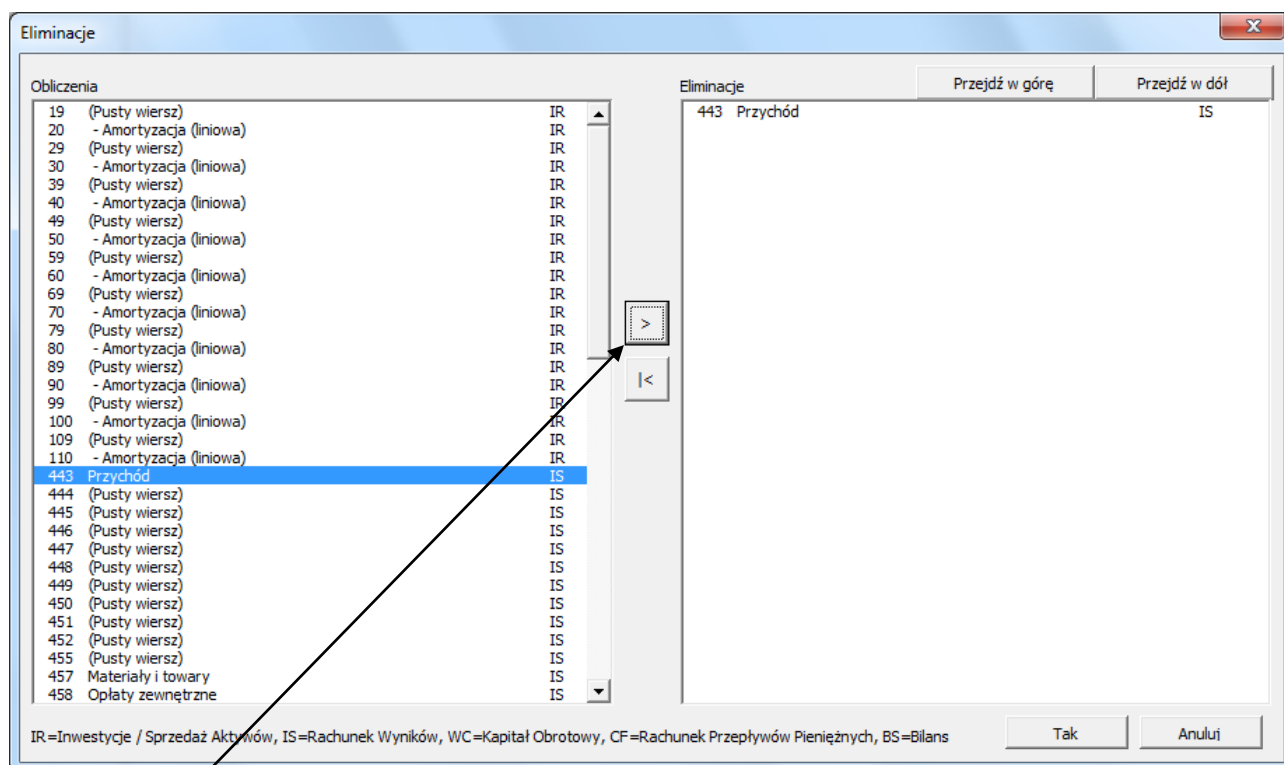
Eliminacje

Obliczenia

| | | |
|---|---|---|
| 19 | (Pusty wiersz) | IR |
| 20 | - Amortyzacja (liniowa) | IR |
| 29 | (Pusty wiersz) | IR |
| 30 | - Amortyzacja (liniowa) | IR |
| 39 | (Pusty wiersz) | IR |
| 40 | - Amortyzacja (liniowa) | IR |
| 49 | (Pusty wiersz) | IR |
| 50 | - Amortyzacja (liniowa) | IR |
| 59 | (Pusty wiersz) | IR |
| 60 | - Amortyzacja (liniowa) | IR |
| 69 | (Pusty wiersz) | IR |
| 70 | - Amortyzacja (liniowa) | IR |
| 79 | (Pusty wiersz) | IR |
| 80 | - Amortyzacja (liniowa) | IR |
| 89 | (Pusty wiersz) | IR |
| 90 | - Amortyzacja (liniowa) | IR |
| 99 | (Pusty wiersz) | IR |
| 100 | - Amortyzacja (liniowa) | IR |
| 109 | (Pusty wiersz) | IR |
| 110 | - Amortyzacja (liniowa) | IR |
| 443 | Przychód | IS |
| 444 | (Pusty wiersz) | IS |
| 445 | (Pusty wiersz) | IS |
| 446 | (Pusty wiersz) | IS |
| 447 | (Pusty wiersz) | IS |
| 448 | (Pusty wiersz) | IS |
| 449 | (Pusty wiersz) | IS |
| 450 | (Pusty wiersz) | IS |
| 451 | (Pusty wiersz) | IS |
| 452 | (Pusty wiersz) | IS |
| 455 | (Pusty wiersz) | IS |
| 457 | Materiały i towary | IS |
| 458 | Opłaty zewnętrzne | IS |

>

|<

Eliminacje

Przejdź w górę

Przejdź w dół

443 Przychód IS

IR=Inwestycje / Sprzedaż Aktywów, IS=Rachunek Wyników, WC=Kapitał Obrotowy, CF=Rachunek Przepływów Pieniężnych, BS=Bilans

Tak

Anuluj